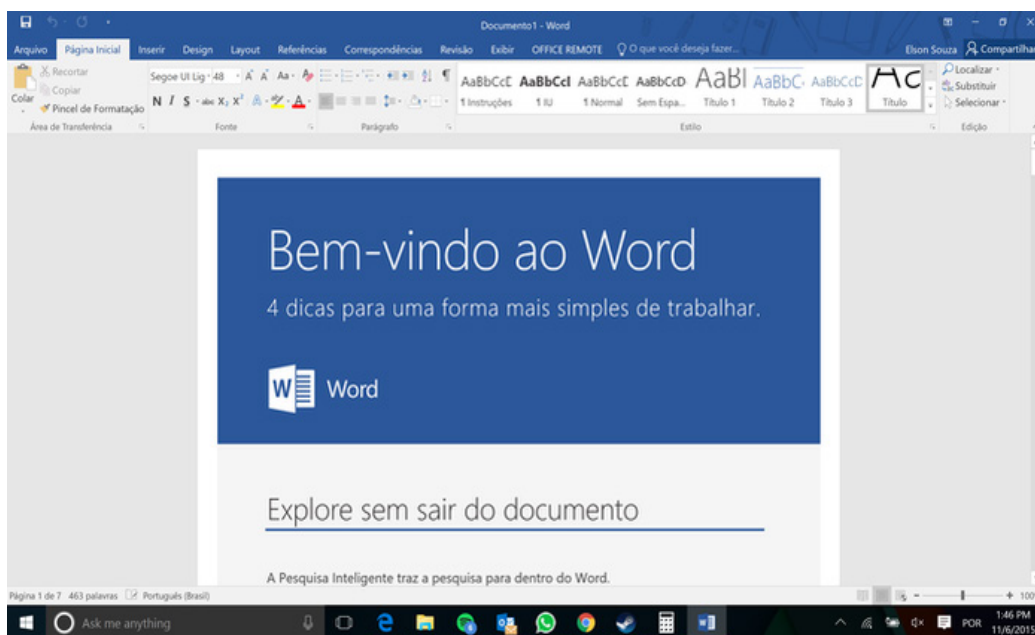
Documento1 - Word

Arquivo Página Inicial Inserir Design Layout Referências Correspondências Revisão Exibir OFFICE REMOTE O que você deseja fazer... Elson Souza Compartilhar

Recortar
Copiar
Colar
Pincel de Formatação
Área de Transferência

Segoe UI Lig 48
N I S abc $X_2$ $X^2$
Fonte

Parágrafo

AaBbCcE AaBbCcI AaBbCcE AaBbCcD AaBI AaBbC AaBbCcD Ac
¶ Instruções 1 IU ¶ Normal Sem Espa... Título 1 Título 2 Título 3 Título
Estilo

Localizar
Substituir
Selecionar
Edição

Bem-vindo ao Word

4 dicas para uma forma mais simples de trabalhar.

Word

Explore sem sair do documento

A Pesquisa Inteligente traz a pesquisa para dentro do Word.

Página 1 de 7 463 palavras Português (Brasil)

Ask me anything

POR 1:46 PM 11/6/2015